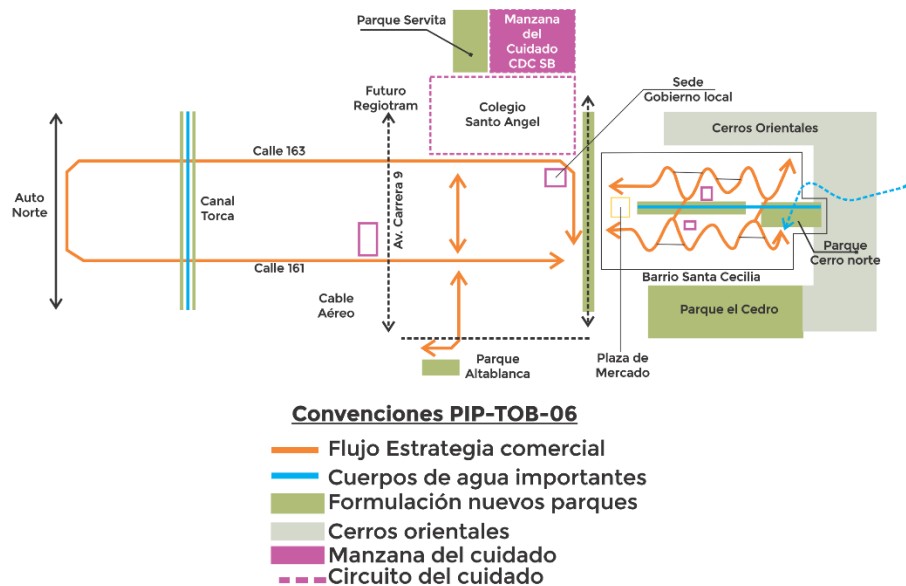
Parque Servita

Manzana del Cuidado CDC SB

Futuro Regiotram

Colegio Santo Angel

Sede Gobierno local

Cerros Orientales

Auto Norte

Canal Torca

Calle 163

Av. Carrera 9

Calle 161

Parque Cerro norte

Barrio Santa Cecilia

Parque el Cedro

Cable Aéreo

Parque Altablanca

Plaza de Mercado

Convenciones PIP-TOB-06

Flujo Estrategia comercial

Cuerpos de agua importantes

Formulación nuevos parques

Cerros orientales

Manzana del cuidado

Circuito del cuidado